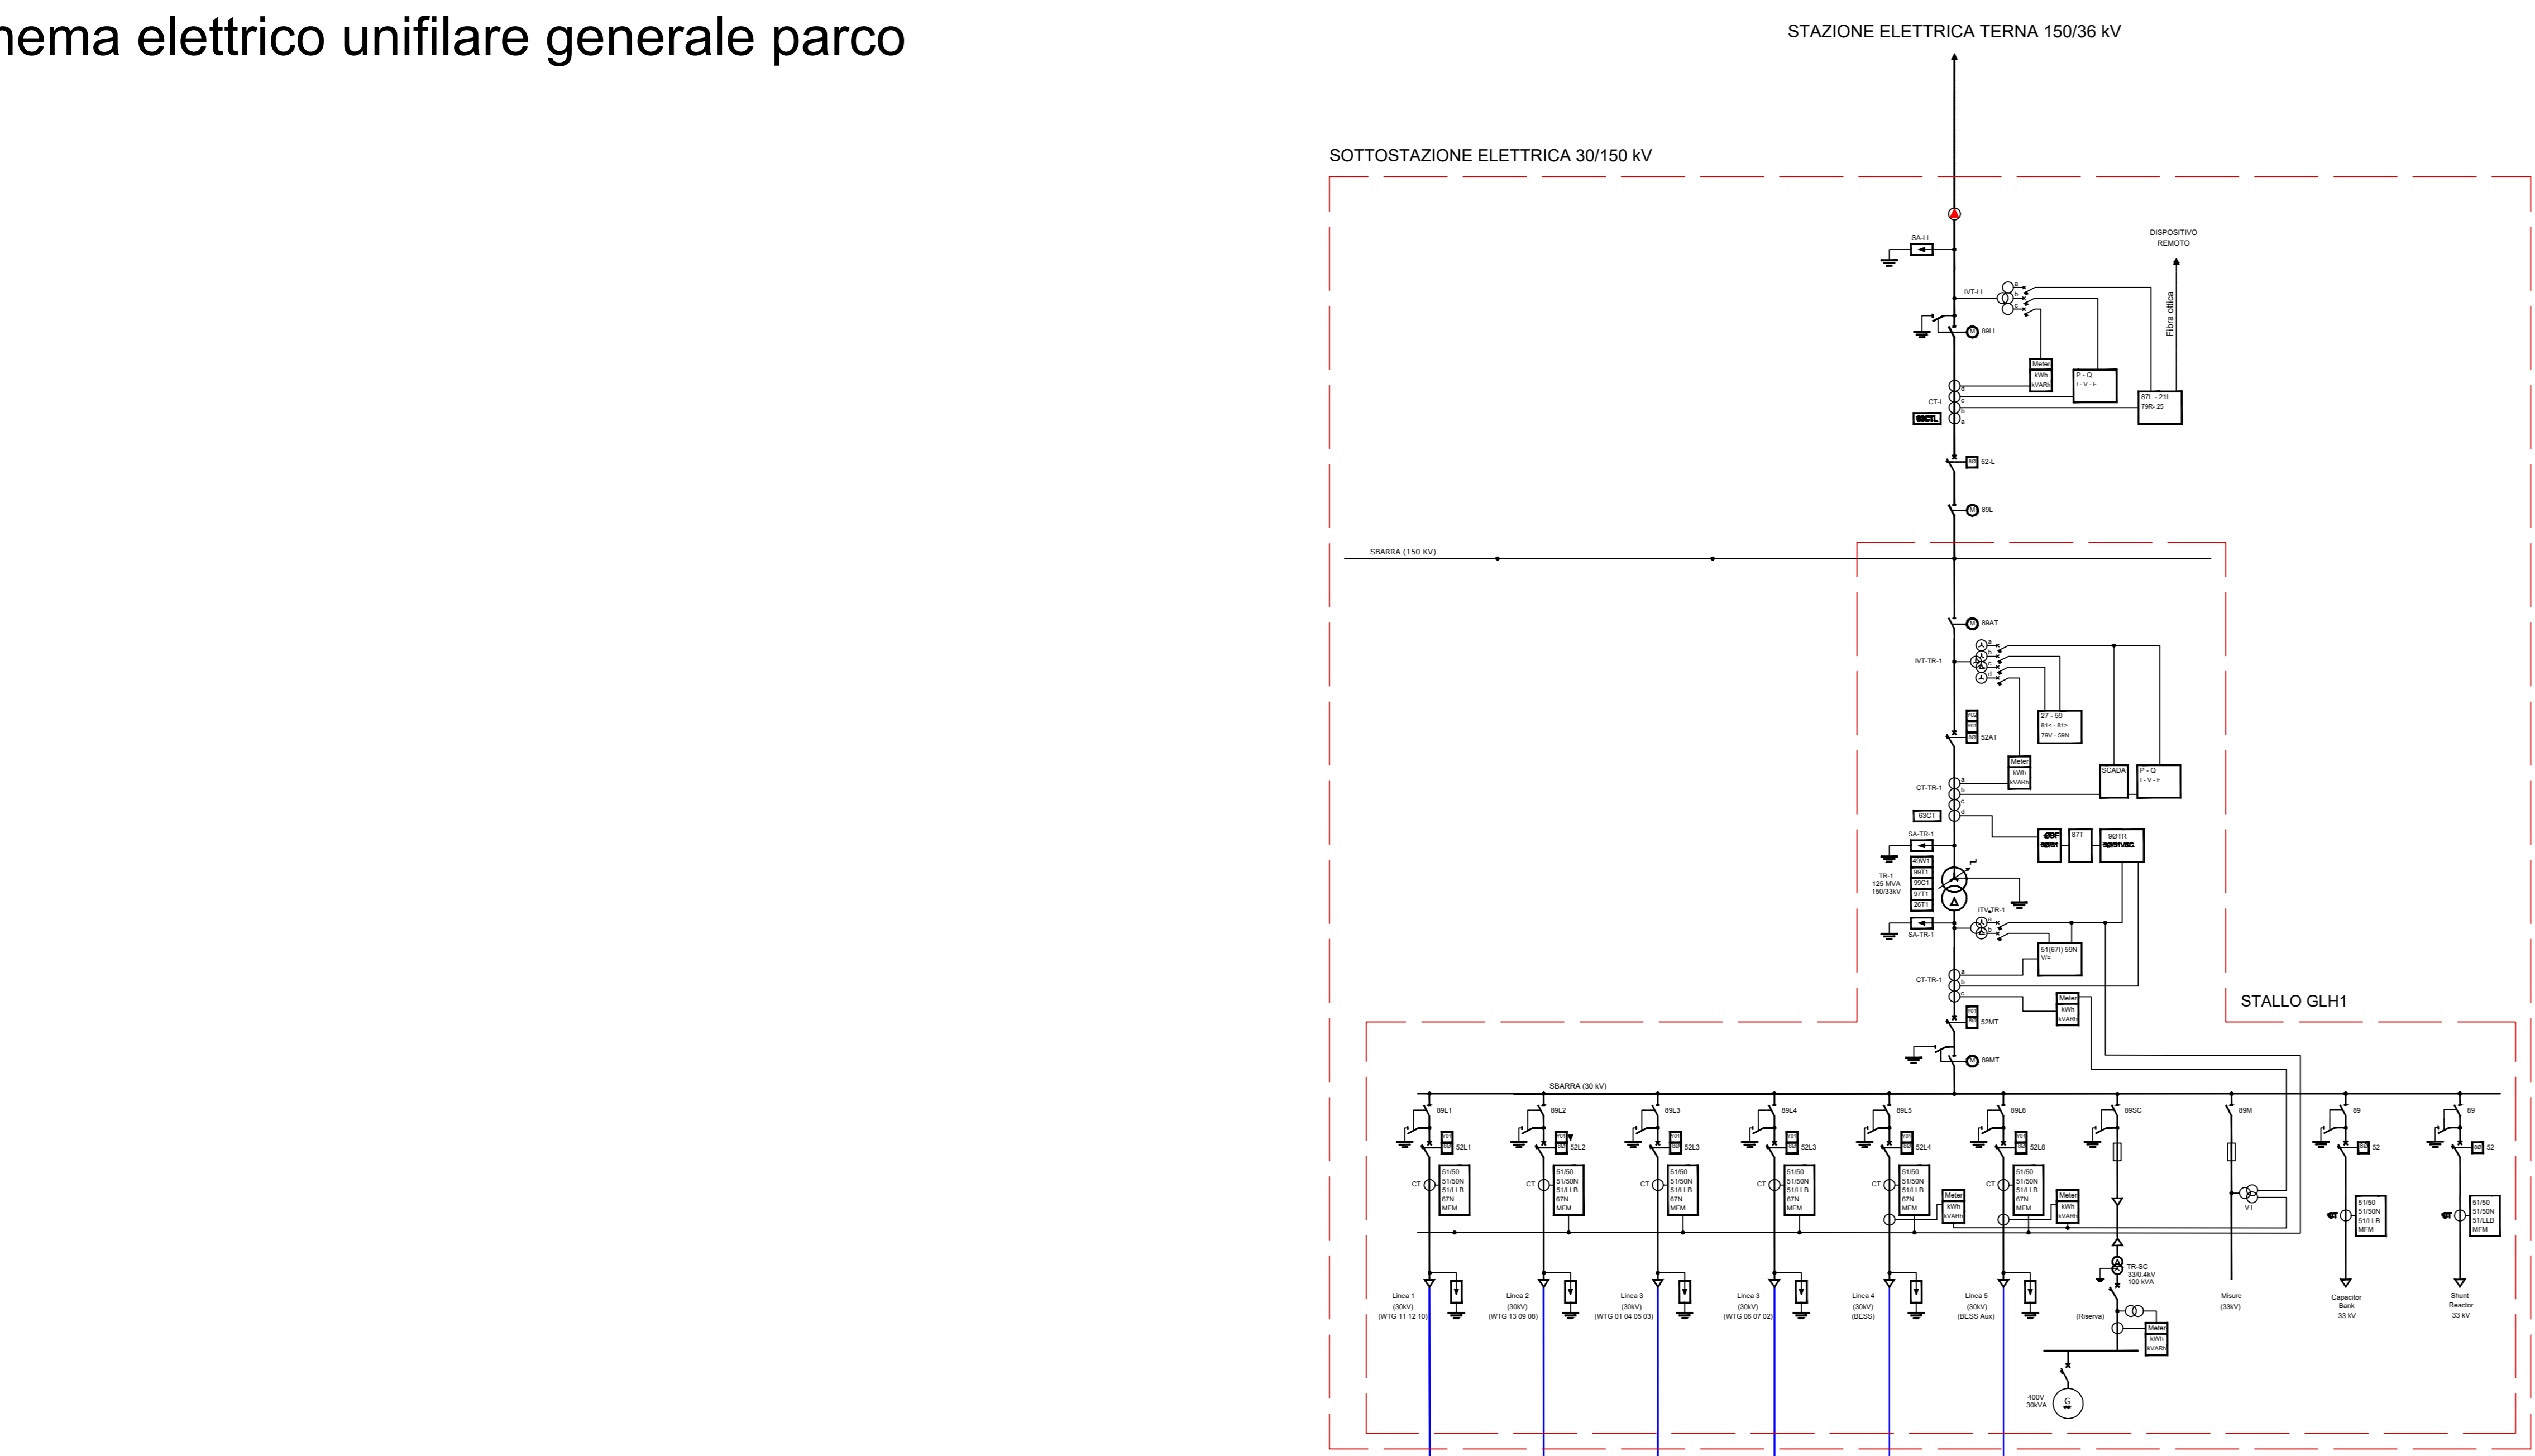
hema elettrico unifilare generale parco

STAZIONE ELETTRICA TERNA 150/36 kV

SOTTOSTAZIONE ELETTRICA 30/150 kV

SA-LL

DISPOSITIVO REMOTO

IVT-LL

Fibra ottica

89LL

Meter kWh kVARh

P - Q I - V - F

87L - 21L 79R- 25

CT-L

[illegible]

52-L

89L

SBARRA (150 KV)

89AT

IVT-TR-1

27 - 59 81< - 81> 79V - 59N

52AT

Meter kWh kVARh

SCADA

P - Q I - V - F

CT-TR-1

63CT

SA-TR-1

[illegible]

87T

90TR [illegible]

49W1 99T1 99C1 97T1 26T1

TR-1 125 MVA 150/33kV

ITV-TR-1

SA-TR-1

51(67I) 59N V/=

CT-TR-1

Meter kWh kVARh

STALLO GLH1

52MT

89MT

SBARRA (30 kV)

89L1 89L2 89L3 89L4 89L5 89L6 89SC 89M 89 89

52L1 52L2 52L3 52L4 52L8 52 52

CT CT CT CT CT CT

51/50 51/50N 51/LLB 67N MFM

51/50 51/50N 51/LLB 67N MFM

51/50 51/50N 51/LLB 67N MFM

51/50 51/50N 51/LLB 67N MFM

51/50 51/50N 51/LLB 67N MFM

51/50 51/50N 51/LLB 67N MFM

Meter kWh kVARh

Meter kWh kVARh

VT

CT 51/50 51/50N 51/LLB MFM

CT 51/50 51/50N 51/LLB MFM

TR-SC 33/0.4kV 100 kVA

Linea 1 (30kV) (WTG 11 12 10)

Linea 2 (30kV) (WTG 13 09 08)

Linea 3 (30kV) (WTG 01 04 05 03)

Linea 3 (30kV) (WTG 06 07 02)

Linea 4 (30kV) (BESS)

Linea 5 (30kV) (BESS Aux)

(Riserva)

Meter kWh kVARh

Misure (33kV)

Capacitor Bank 33 kV

Shunt Reactor 33 kV

400V 30kVA

G